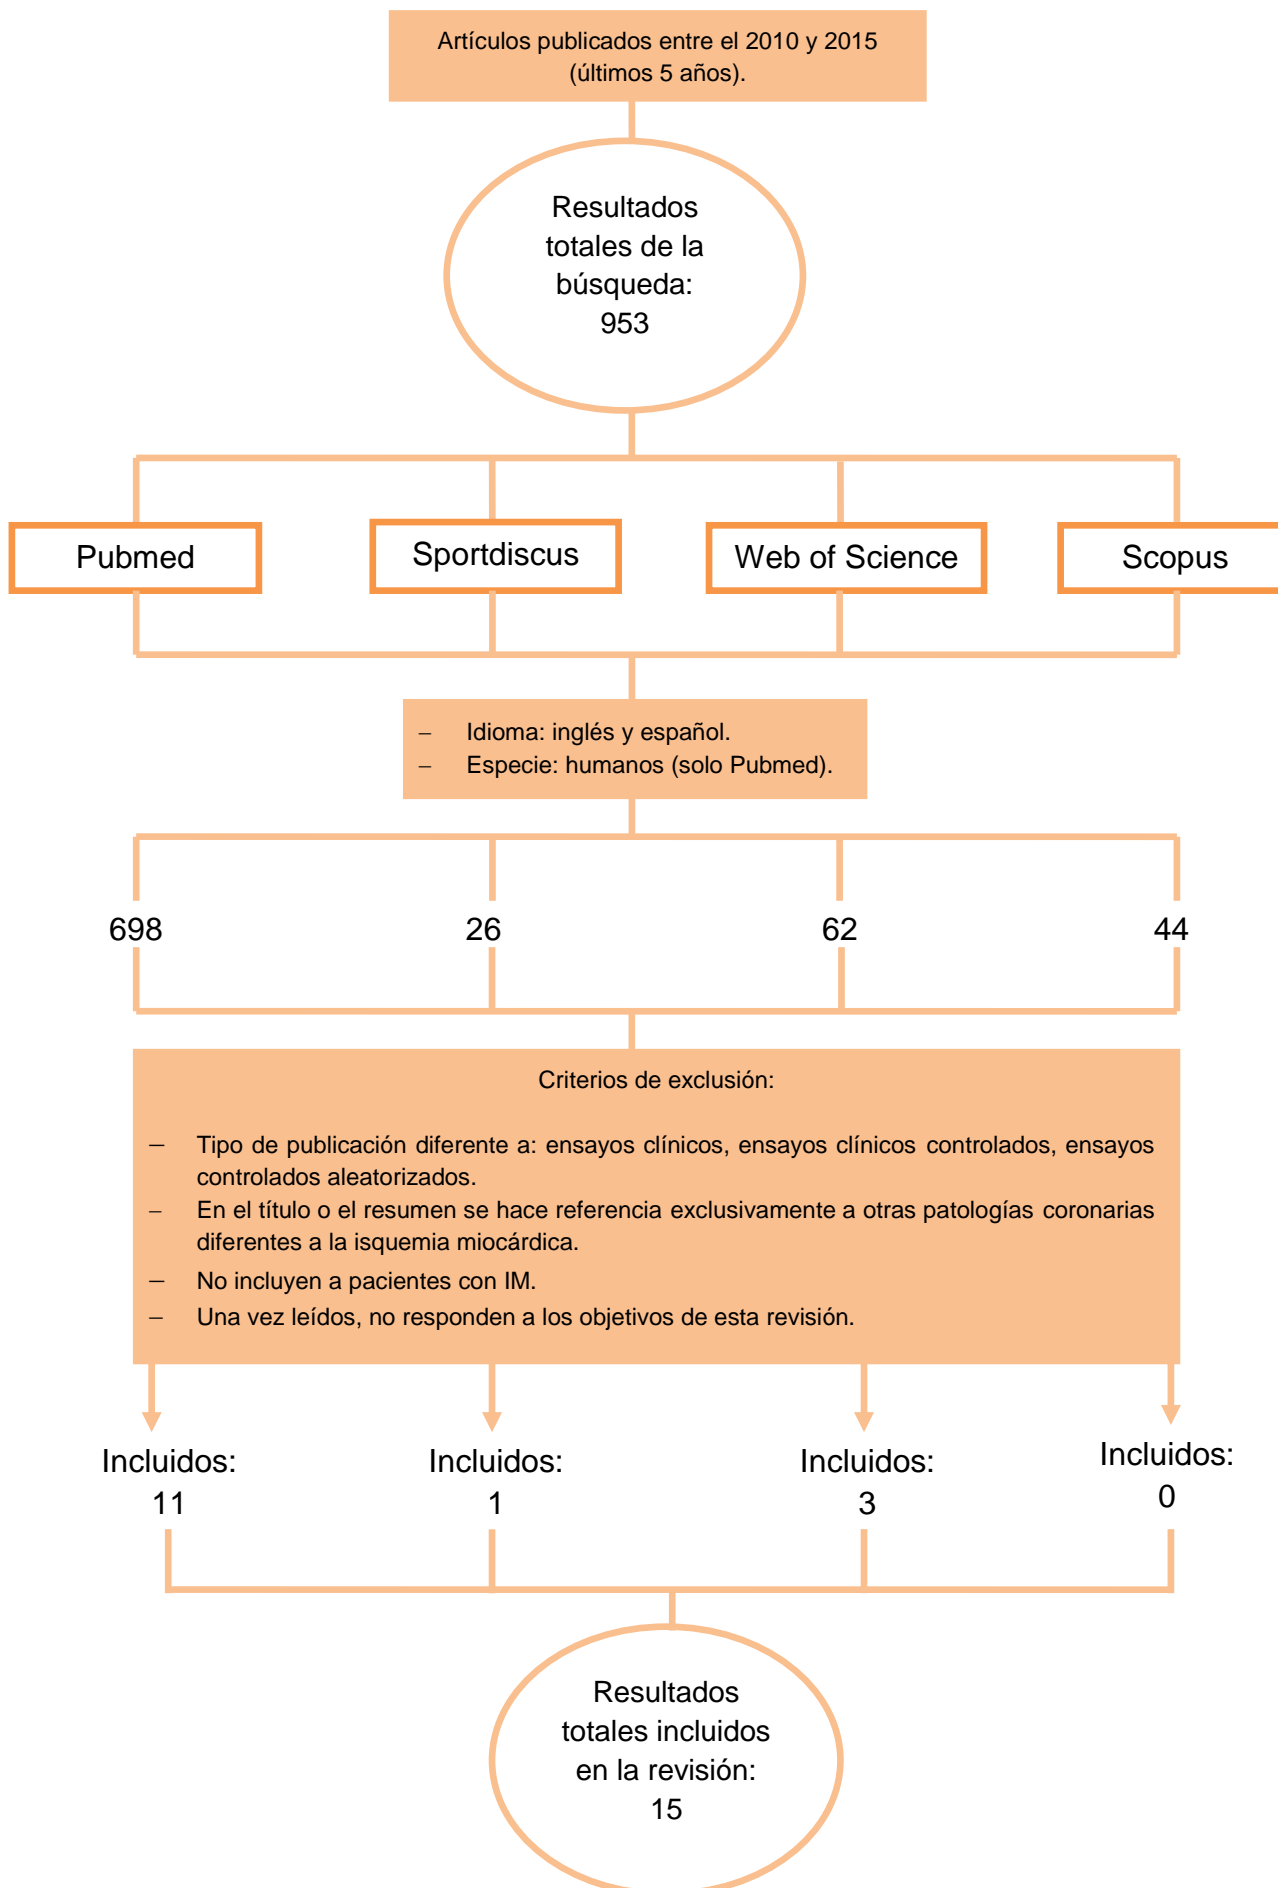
Artículos publicados entre el 2010 y 2015 (últimos 5 años).

Resultados totales de la búsqueda: 953

Pubmed

Sportdiscus

Web of Science

Scopus

– Idioma: inglés y español.
– Especie: humanos (solo Pubmed).

698

26

62

44

Criterios de exclusión:

– Tipo de publicación diferente a: ensayos clínicos, ensayos clínicos controlados, ensayos controlados aleatorizados.
– En el título o el resumen se hace referencia exclusivamente a otras patologías coronarias diferentes a la isquemia miocárdica.
– No incluyen a pacientes con IM.
– Una vez leídos, no responden a los objetivos de esta revisión.

Incluidos: 11

Incluidos: 1

Incluidos: 3

Incluidos: 0

Resultados totales incluidos en la revisión: 15